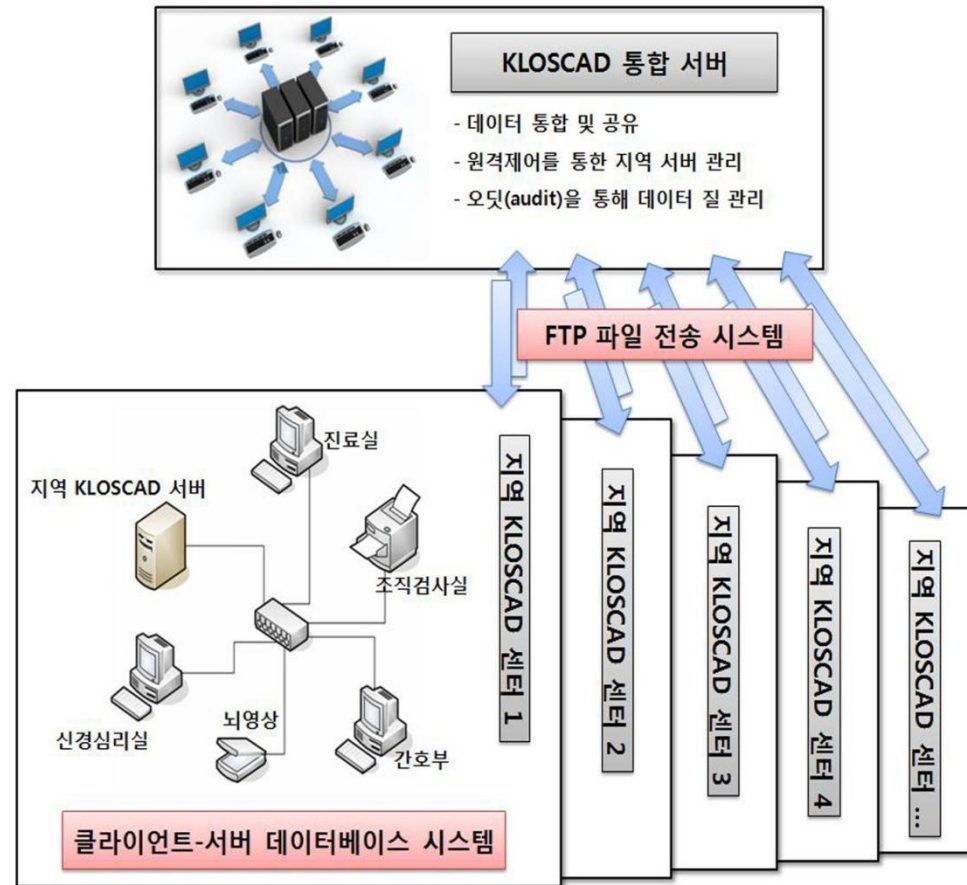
KLOSCAD 통합 서버

- 데이터 통합 및 공유
- 원격제어를 통한 지역 서버 관리
- 오딧(audit)을 통해 데이터 질 관리

FTP 파일 전송 시스템

진료실

지역 KLOSCAD 서버

조직검사실

신경심리실

뇌영상

간호부

클라이언트-서버 데이터베이스 시스템

지역 KLOSCAD 센터 1

지역 KLOSCAD 센터 2

지역 KLOSCAD 센터 3

지역 KLOSCAD 센터 4

지역 KLOSCAD 센터 ...